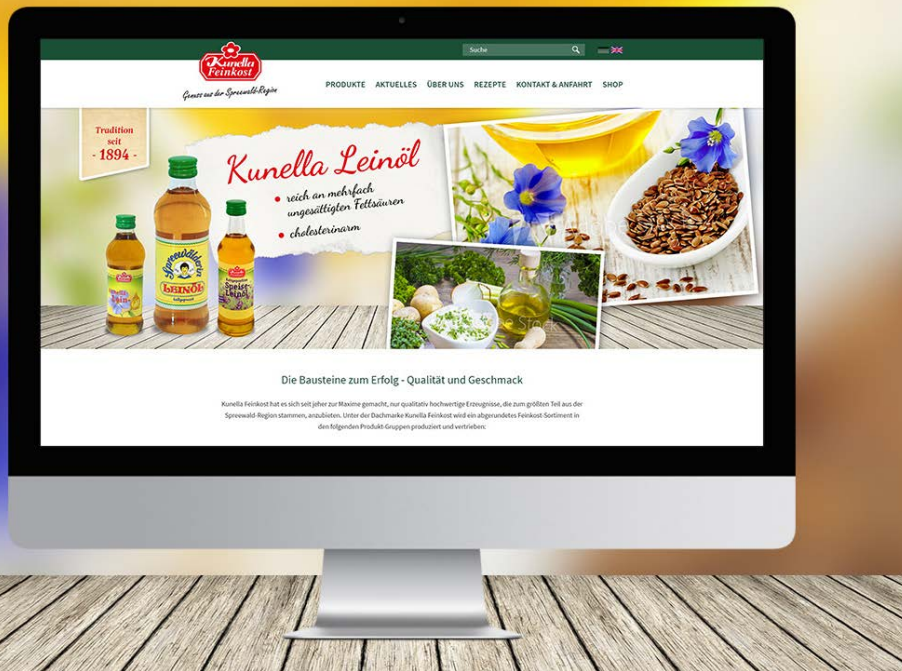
Suche

Kunella Feinkost
Genuss aus der Spreewald-Region

PRODUKTE AKTUELLES ÜBER UNS REZEPTE KONTAKT & ANFAHRT SHOP

Tradition seit - 1894 -

Kunella Leinöl
• reich an mehrfach ungesättigten Fettsäuren
• cholesterinarm

Leinöl
Spreewälder Leinöl
Speise Leinöl

Die Bausteine zum Erfolg - Qualität und Geschmack

Kunella Feinkost hat es sich seit jeher zur Maxime gemacht, nur qualitativ hochwertige Erzeugnisse, die zum größten Teil aus der Spreewald-Region stammen, anzubieten. Unter der Dachmarke Kunella Feinkost wird ein abgerundetes Feinkost-Sortiment in den folgenden Produkt-Gruppen produziert und vertrieben.